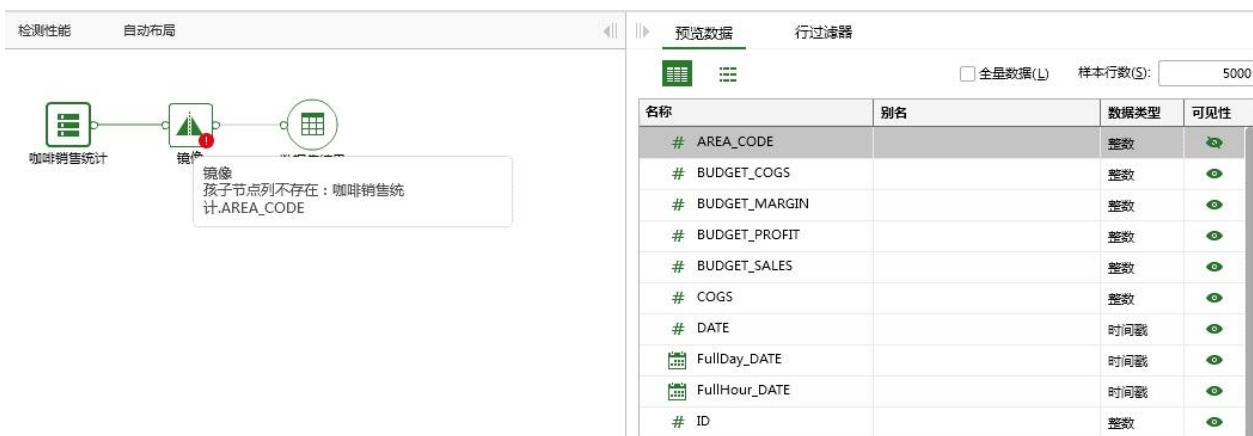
检测性能　自动布局

咖啡销售统计　镜像　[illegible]

镜像
孩子节点列不存在：咖啡销售统计.AREA_CODE

预览数据　行过滤器

全量数据(L)　样本行数(S): 5000

| 名称 | 别名 | 数据类型 | 可见性 |
|---|---|---|---|
| # AREA_CODE | | 整数 | |
| # BUDGET_COGS | | 整数 | |
| # BUDGET_MARGIN | | 整数 | |
| # BUDGET_PROFIT | | 整数 | |
| # BUDGET_SALES | | 整数 | |
| # COGS | | 整数 | |
| # DATE | | 时间戳 | |
| FullDay_DATE | | 时间戳 | |
| FullHour_DATE | | 时间戳 | |
| # ID | | 整数 | |